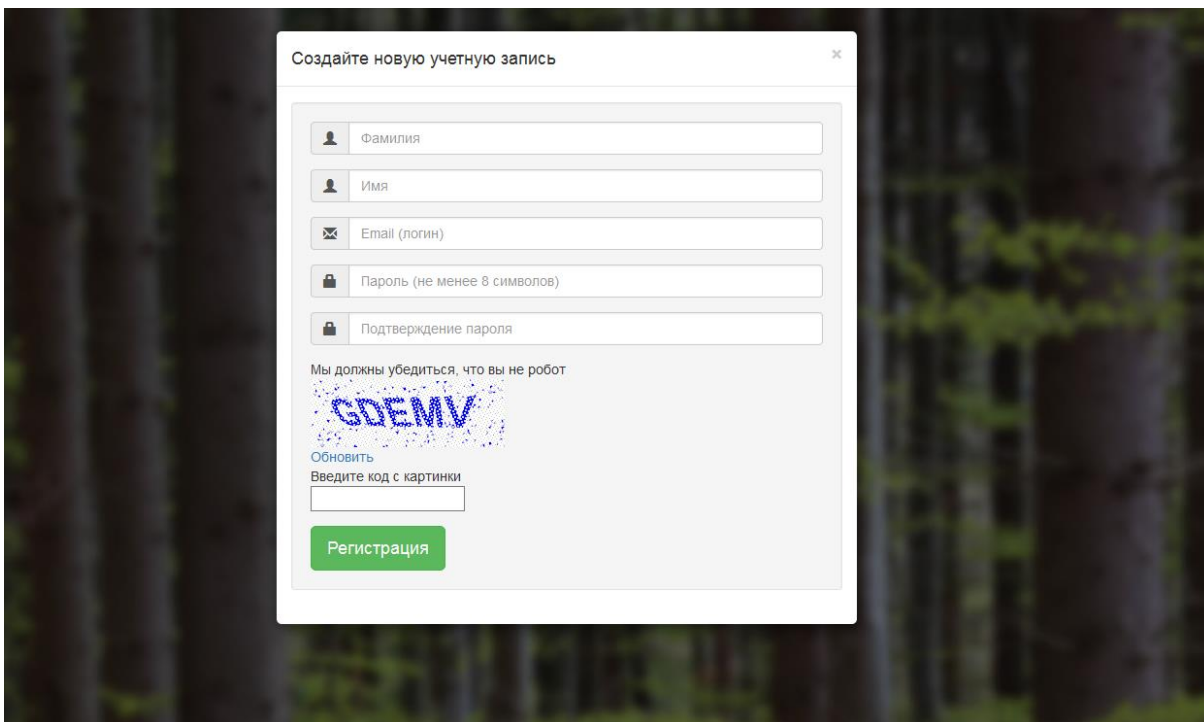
Создайте новую учетную запись

×

Фамилия

Имя

Email (логин)

Пароль (не менее 8 символов)

Подтверждение пароля

Мы должны убедиться, что вы не робот

GDEMV

Обновить

Введите код с картинки

Регистрация